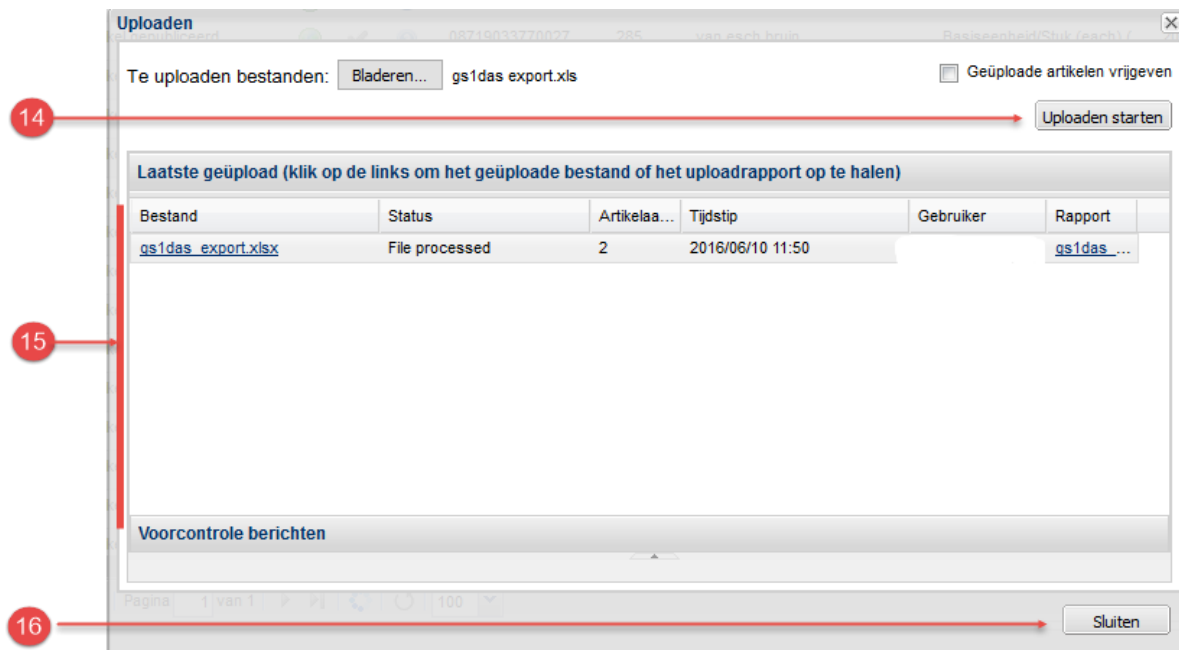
Uploaden

Te uploaden bestanden: Bladeren... gs1das export.xls

Geüploade artikelen vrijgeven

14

Uploaden starten

Laatste geüpload (klik op de links om het geüploade bestand of het uploadrapport op te halen)

| Bestand | Status | Artikelaa... | Tijdstip | Gebruiker | Rapport |
|---|---|---|---|---|---|
| gs1das_export.xlsx | File processed | 2 | 2016/06/10 11:50 | | gs1das_... |

15

Voorcontrole berichten

Pagina 1 van 1 100

16

Sluiten